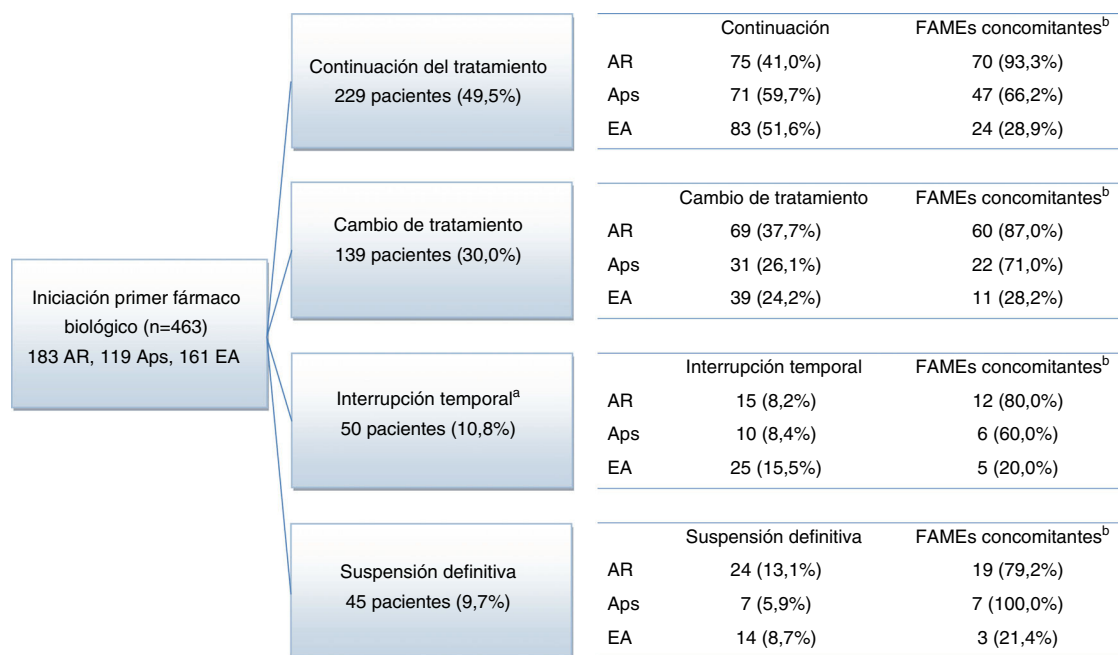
Iniciación primer fármaco biológico (n=463)
183 AR, 119 Aps, 161 EA

Continuación del tratamiento
229 pacientes (49,5%)

| | Continuación | FAMEs concomitantes$^{b}$ |
|---|---|---|
| AR | 75 (41,0%) | 70 (93,3%) |
| Aps | 71 (59,7%) | 47 (66,2%) |
| EA | 83 (51,6%) | 24 (28,9%) |

Cambio de tratamiento
139 pacientes (30,0%)

| | Cambio de tratamiento | FAMEs concomitantes$^{b}$ |
|---|---|---|
| AR | 69 (37,7%) | 60 (87,0%) |
| Aps | 31 (26,1%) | 22 (71,0%) |
| EA | 39 (24,2%) | 11 (28,2%) |

Interrupción temporal$^{a}$
50 pacientes (10,8%)

| | Interrupción temporal | FAMEs concomitantes$^{b}$ |
|---|---|---|
| AR | 15 (8,2%) | 12 (80,0%) |
| Aps | 10 (8,4%) | 6 (60,0%) |
| EA | 25 (15,5%) | 5 (20,0%) |

Suspensión definitiva
45 pacientes (9,7%)

| | Suspensión definitiva | FAMEs concomitantes$^{b}$ |
|---|---|---|
| AR | 24 (13,1%) | 19 (79,2%) |
| Aps | 7 (5,9%) | 7 (100,0%) |
| EA | 14 (8,7%) | 3 (21,4%) |